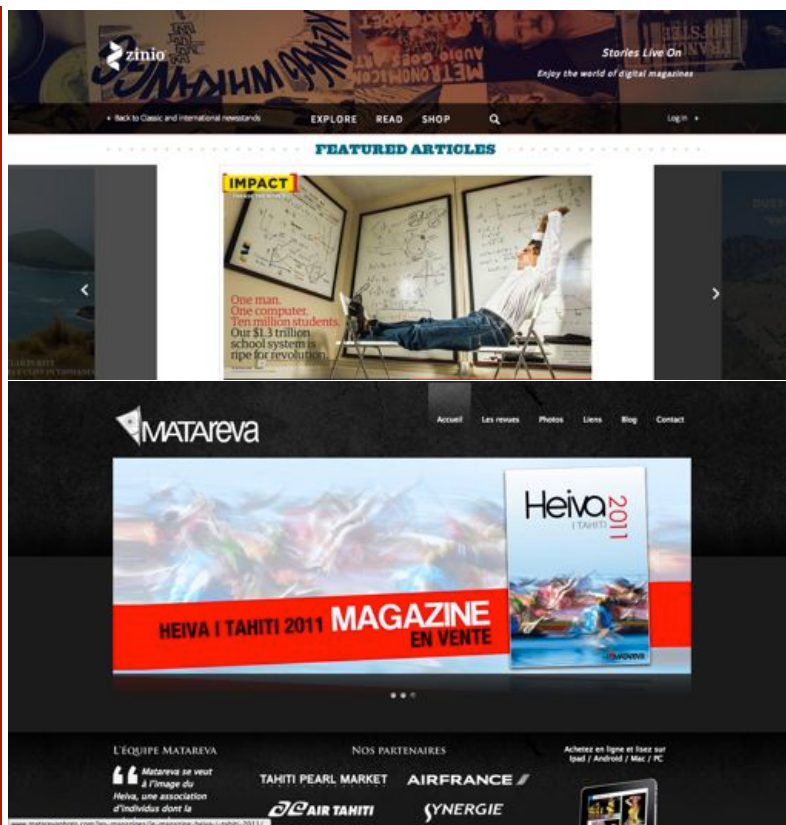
zinio

Stories Live On
Enjoy the world of digital magazines

• Back to Classic and International newsstands

EXPLORE READ SHOP

Log in •

FEATURED ARTICLES

IMPACT

One man.
One computer.
Ten million students.
Our $1.3 trillion school system is ripe for revolution.

MATAREVA

Accueil Les revues Photos Liens Blog Contact

Heiva 2011
I TAHITI

HEIVA I TAHITI 2011 MAGAZINE
EN VENTE

L'ÉQUIPE MATAREVA

Matareva se veut à l'image du Heiva, une association d'individus dont la

NOS PARTENAIRES

TAHITI PEARL MARKET
AIRFRANCE
AIR TAHITI
SYNERGIE

Achetez en ligne et lisez sur Ipad / Android / Mac / PC

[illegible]